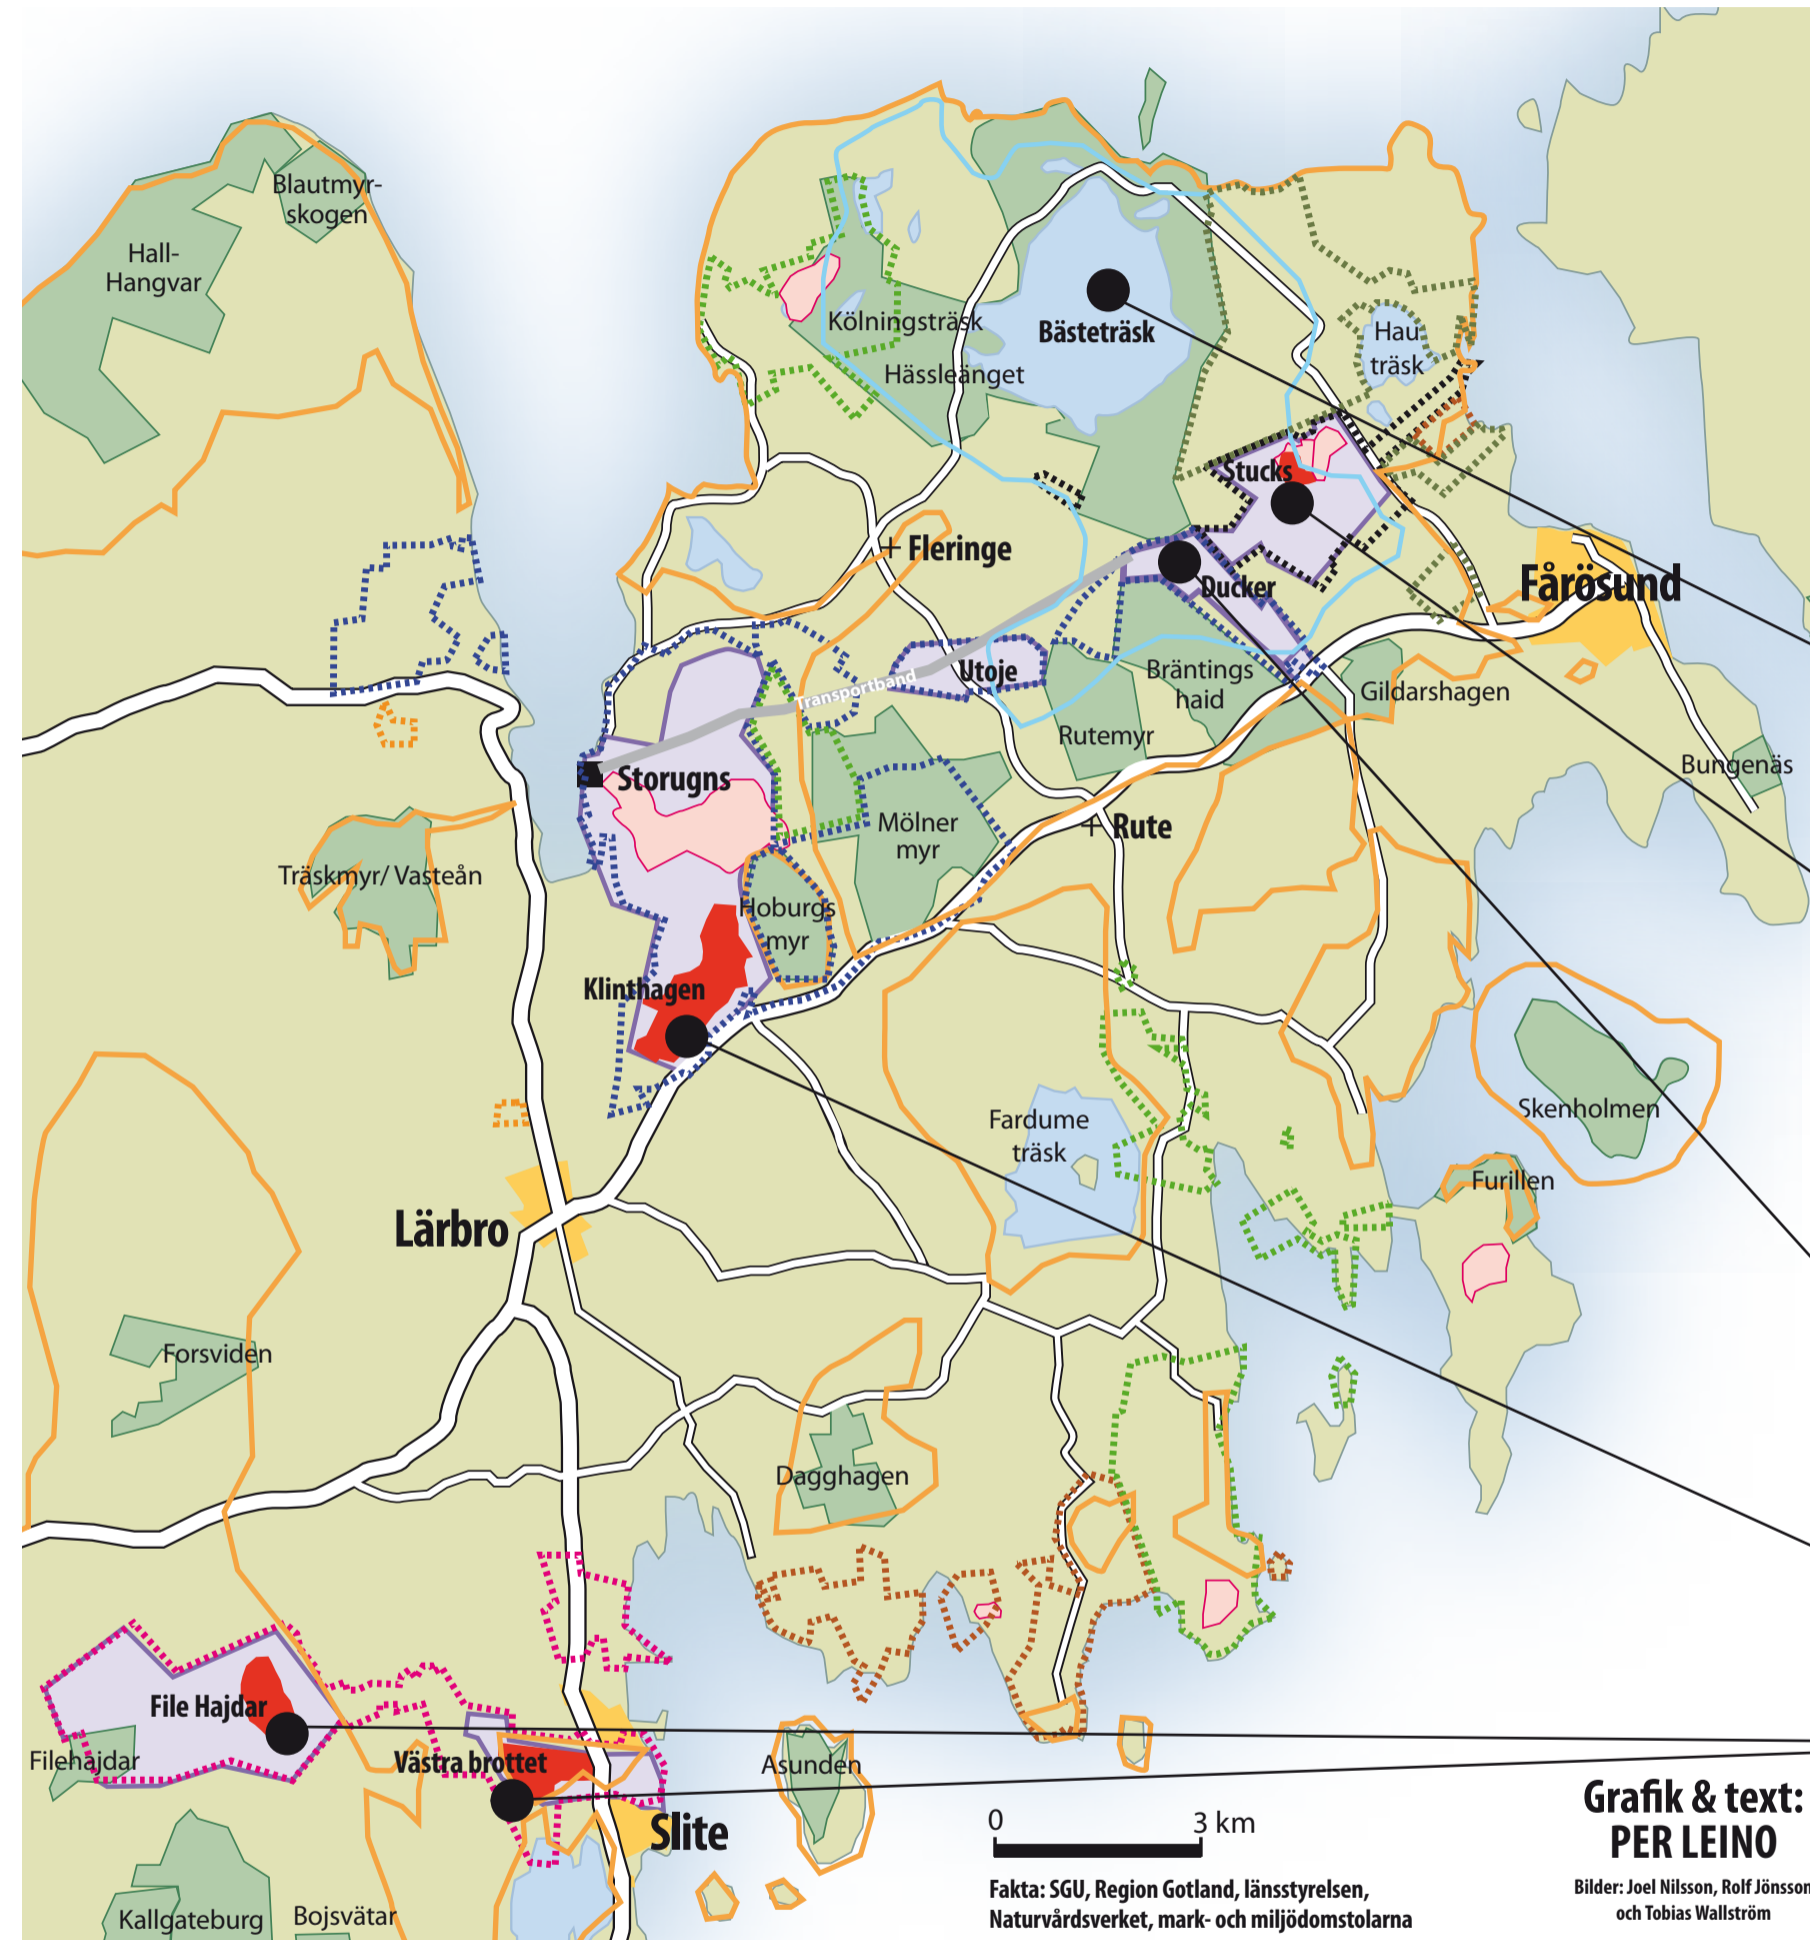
Blautmyrskogen

Hall-Hangvar

Kölningsträsk

Bästeträsk

Hässleänget

Hau träsk

Stucks

Fleringe

Ducker

Fårösund

Utoje

Transportband

Bräntings haid

Gildarshagen

Rutemyr

Storugns

Bungenäs

Mölner myr

Rute

Träskmyr/ Vasteån

Hoburgs myr

Klinthagen

Skenholmen

Fardume träsk

Furillen

Lärbro

Forsviden

Dagghagen

File Hajdar

Filehajdar

Västra brottet

Asunden

Slite

0

3 km

Grafik & text: PER LEINO

Fakta: SGU, Region Gotland, länsstyrelsen, Naturvårdsverket, mark- och miljödomstolarna

Bilder: Joel Nilsson, Rolf Jönsson och Tobias Wallström

Kallgateburg

Bojsvätar